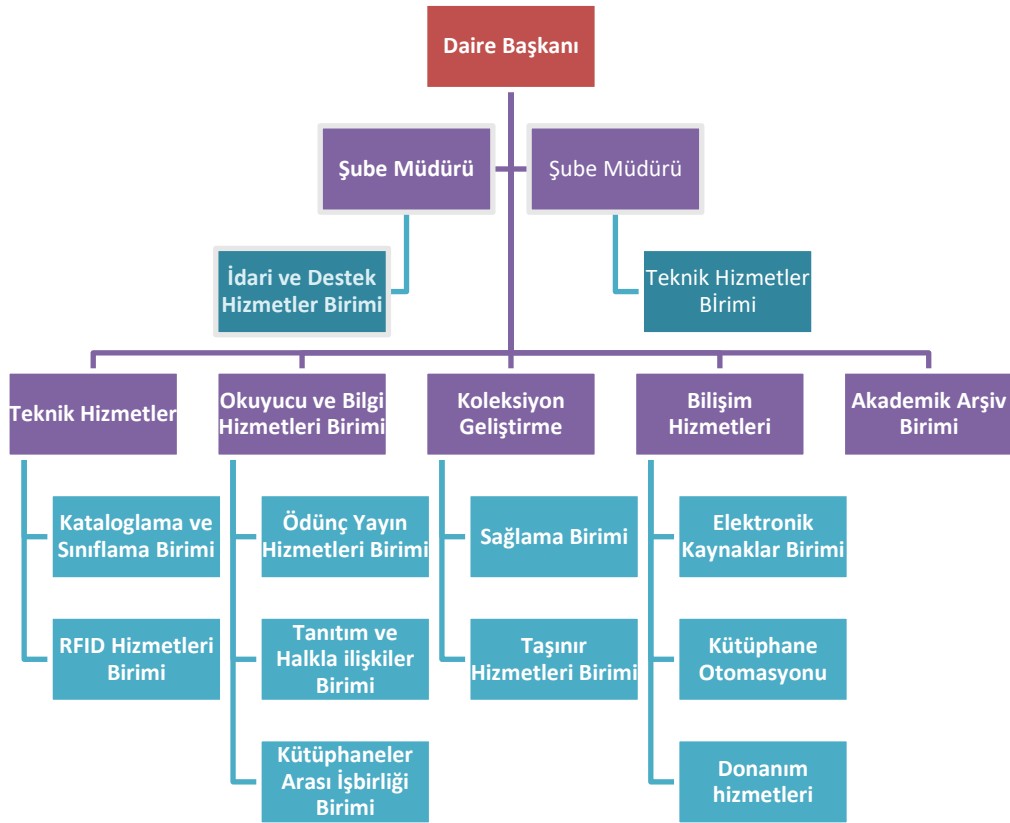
Daire Başkanı

Şube Müdürü

Şube Müdürü

İdari ve Destek Hizmetler Birimi

Teknik Hizmetler Birimi

Teknik Hizmetler

Okuyucu ve Bilgi Hizmetleri Birimi

Koleksiyon Geliştirme

Bilişim Hizmetleri

Akademik Arşiv Birimi

Kataloglama ve Sınıflama Birimi

RFID Hizmetleri Birimi

Ödünç Yayın Hizmetleri Birimi

Tanıtım ve Halkla ilişkiler Birimi

Kütüphaneler Arası İşbirliği Birimi

Sağlama Birimi

Taşınır Hizmetleri Birimi

Elektronik Kaynaklar Birimi

Kütüphane Otomasyonu

Donanım hizmetleri